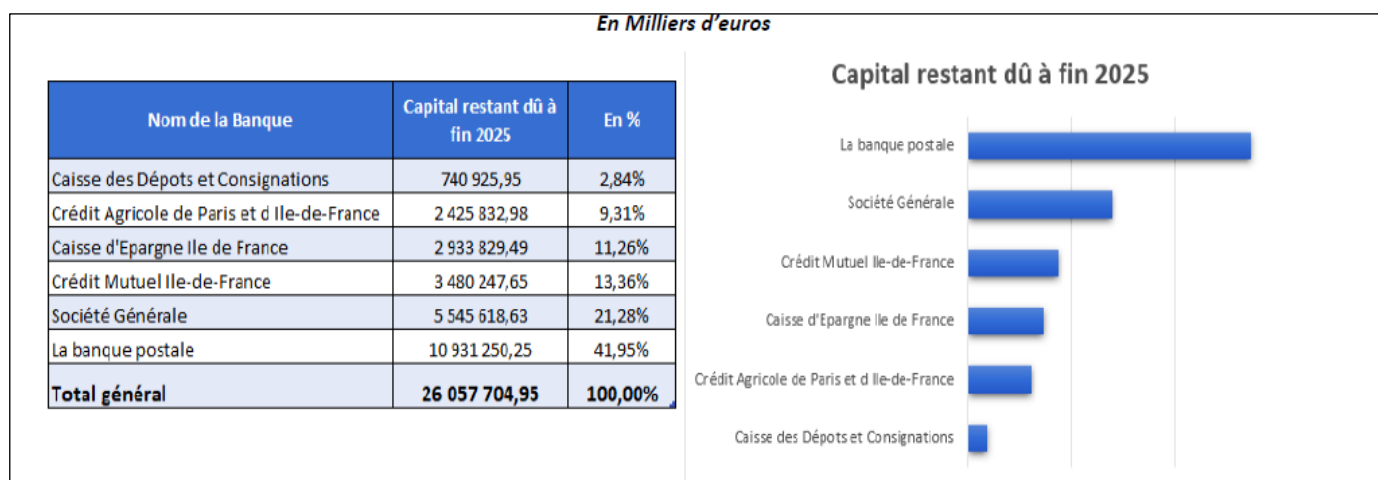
En Milliers d'euros

| Nom de la Banque | Capital restant dû à fin 2025 | En % |
|---|---|---|
| Caisse des Dépots et Consignations | 740 925,95 | 2,84% |
| Crédit Agricole de Paris et d Ile-de-France | 2 425 832,98 | 9,31% |
| Caisse d'Epargne Ile de France | 2 933 829,49 | 11,26% |
| Crédit Mutuel Ile-de-France | 3 480 247,65 | 13,36% |
| Société Générale | 5 545 618,63 | 21,28% |
| La banque postale | 10 931 250,25 | 41,95% |
| Total général | 26 057 704,95 | 100,00% |

Capital restant dû à fin 2025

La banque postale
Société Générale
Crédit Mutuel Ile-de-France
Caisse d'Epargne Ile de France
Crédit Agricole de Paris et d Ile-de-France
Caisse des Dépots et Consignations